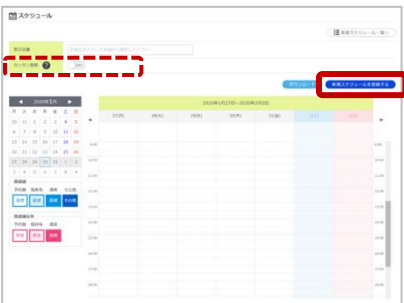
スケジュール

業務スケジュール一覧へ

表示設備

カレンダー登録

新規スケジュールを登録する

2020年1月

2020年1月27日～2020年2月2日

日 月 火 水 木 金 土

29 30 31 1 2 3 4
5 6 7 8 9 10 11
12 13 14 15 16 17 18
19 20 21 22 23 24 25
26 27 28 29 30 31 1
2 3 4 5 6 7 8

27(月) 28(火) 29(水) 30(木) 31(金)

9:00
10:00
11:00
12:00
13:00
14:00
15:00
16:00
17:00
18:00